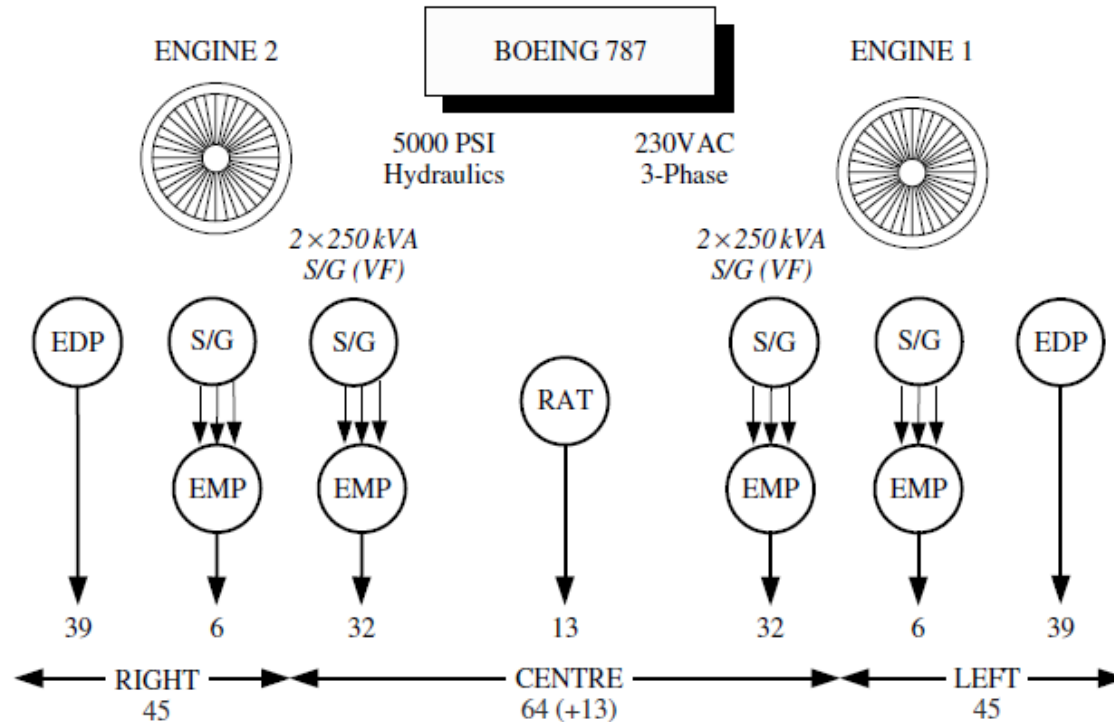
ENGINE 2

BOEING 787

ENGINE 1

5000 PSI
Hydraulics

230VAC
3-Phase

$2 \times 250\,kVA$
S/G (VF)

$2 \times 250\,kVA$
S/G (VF)

EDP

S/G

S/G

RAT

S/G

S/G

EDP

EMP

EMP

EMP

EMP

39

6

32

13

32

6

39

RIGHT
45

CENTRE
64 (+13)

LEFT
45